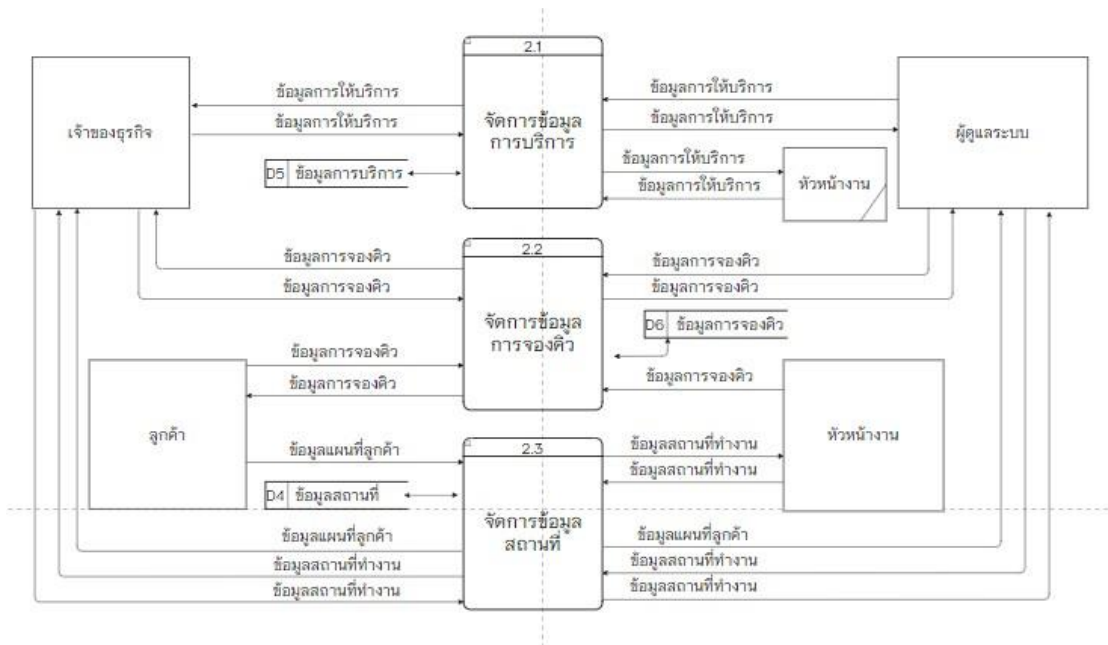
เจ้าของธุรกิจ

ข้อมูลการให้บริการ

ข้อมูลการให้บริการ

D5 ข้อมูลการบริการ

2.1

จัดการข้อมูล การบริการ

ข้อมูลการให้บริการ

ข้อมูลการให้บริการ

ข้อมูลการให้บริการ

ข้อมูลการให้บริการ

หัวหน้างาน

ผู้ดูแลระบบ

ข้อมูลการจองคิว

ข้อมูลการจองคิว

2.2

จัดการข้อมูล การจองคิว

ข้อมูลการจองคิว

ข้อมูลการจองคิว

D6 ข้อมูลการจองคิว

ข้อมูลการจองคิว

ข้อมูลการจองคิว

ข้อมูลการจองคิว

ลูกค้า

ข้อมูลแผนที่ลูกค้า

D4 ข้อมูลสถานที่

2.3

จัดการข้อมูล สถานที่

ข้อมูลสถานที่ทำงาน

ข้อมูลสถานที่ทำงาน

หัวหน้างาน

ข้อมูลแผนที่ลูกค้า

ข้อมูลสถานที่ทำงาน

ข้อมูลสถานที่ทำงาน

ข้อมูลแผนที่ลูกค้า

ข้อมูลสถานที่ทำงาน

ข้อมูลสถานที่ทำงาน